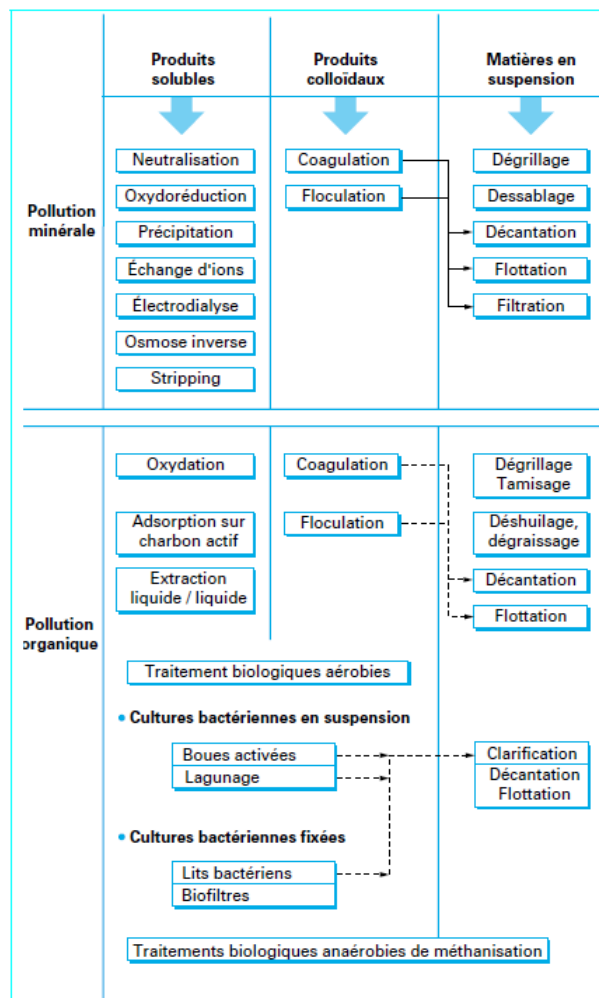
Produits solubles

Produits colloïdaux

Matières en suspension

Pollution minérale

Neutralisation

Oxydoréduction

Précipitation

Échange d'ions

Électrodialyse

Osmose inverse

Stripping

Coagulation

Floculation

Dégrillage

Dessablage

Décantation

Flottation

Filtration

Pollution organique

Oxydation

Adsorption sur charbon actif

Extraction liquide / liquide

Coagulation

Floculation

Dégrillage Tamisage

Déshuilage, dégraissage

Décantation

Flottation

Traitement biologiques aérobies

• Cultures bactériennes en suspension

Boues activées

Lagunage

Clarification

Décantation

Flottation

• Cultures bactériennes fixées

Lits bactériens

Biofiltres

Traitements biologiques anaérobies de méthanisation